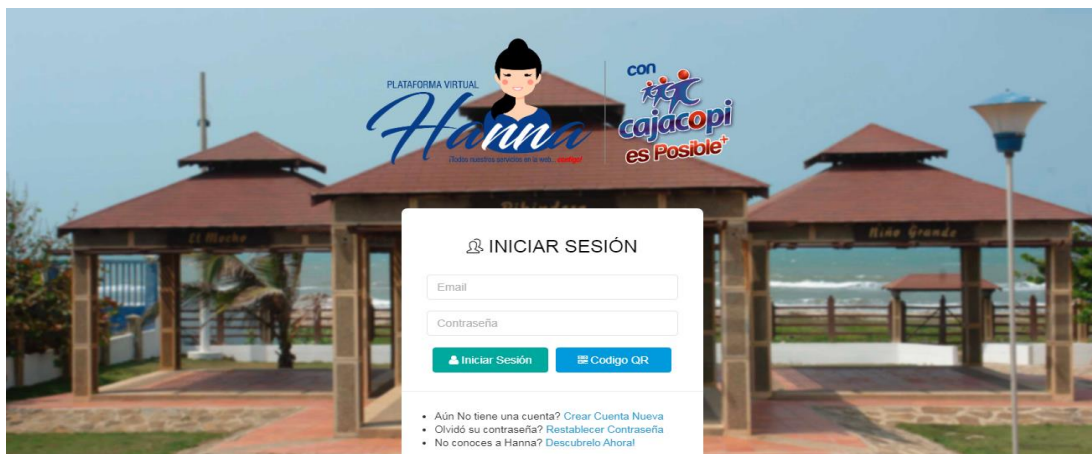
PLATAFORMA VIRTUAL
Hanna
¡Todos nuestros servicios en la web... contigo!

con
cajacopi
es Posible+

El Mocho
Niño Grande

INICIAR SESIÓN

Email

Contraseña

Iniciar Sesión
Codigo QR

• Aún No tiene una cuenta? Crear Cuenta Nueva
• Olvidó su contraseña? Restablecer Contraseña
• No conoces a Hanna? Descubrelo Ahora!